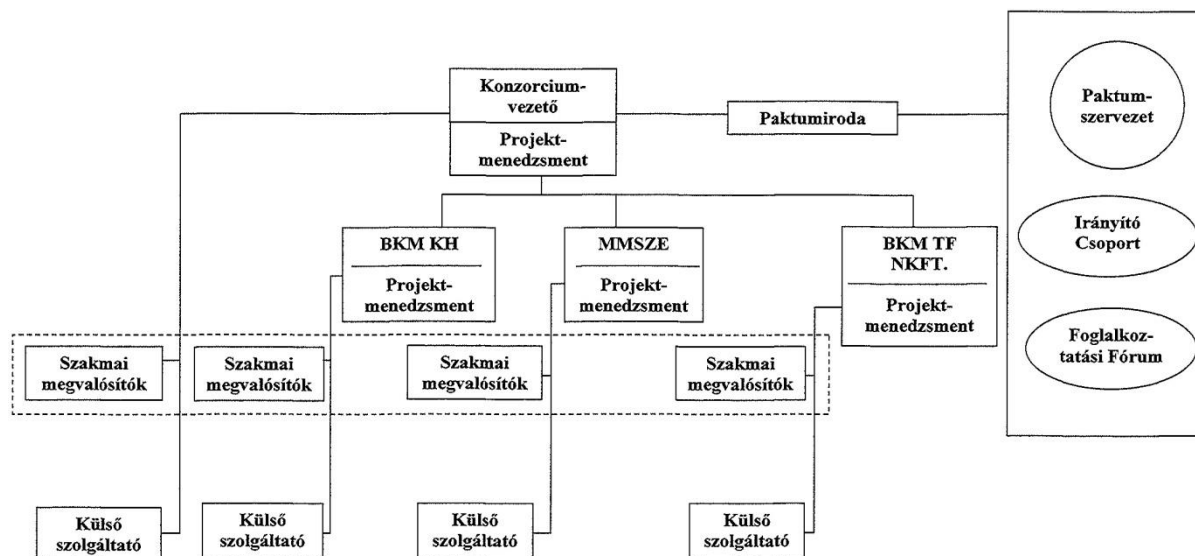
Konzorciumvezető

Projektmenedzsment

Paktumiroda

Paktumszervezet

Irányító Csoport

Foglalkoztatási Fórum

BKM KH

Projektmenedzsment

MMSZE

Projektmenedzsment

BKM TF NKFT.

Projektmenedzsment

Szakmai megvalósítók

Szakmai megvalósítók

Szakmai megvalósítók

Szakmai megvalósítók

Külső szolgáltató

Külső szolgáltató

Külső szolgáltató

Külső szolgáltató